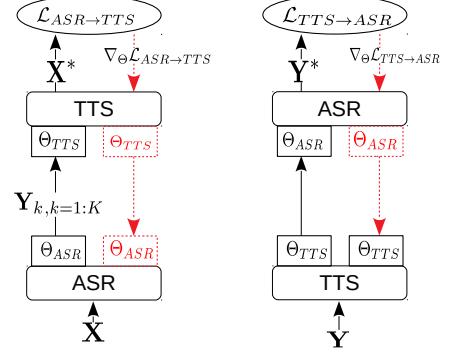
$\mathcal{L}_{ASR \rightarrow TTS}$

$\mathbf{X}^*$

$\nabla_\Theta \mathcal{L}_{ASR \rightarrow TTS}$

TTS

$\Theta_{TTS}$

$\Theta_{TTS}$

$\mathbf{Y}_{k,k=1:K}$

$\Theta_{ASR}$

$\Theta_{ASR}$

ASR

$\mathbf{X}$

$\mathcal{L}_{TTS \rightarrow ASR}$

$\mathbf{Y}^*$

$\nabla_\Theta \mathcal{L}_{TTS \rightarrow ASR}$

ASR

$\Theta_{ASR}$

$\Theta_{ASR}$

$\Theta_{TTS}$

$\Theta_{TTS}$

TTS

$\mathbf{Y}$